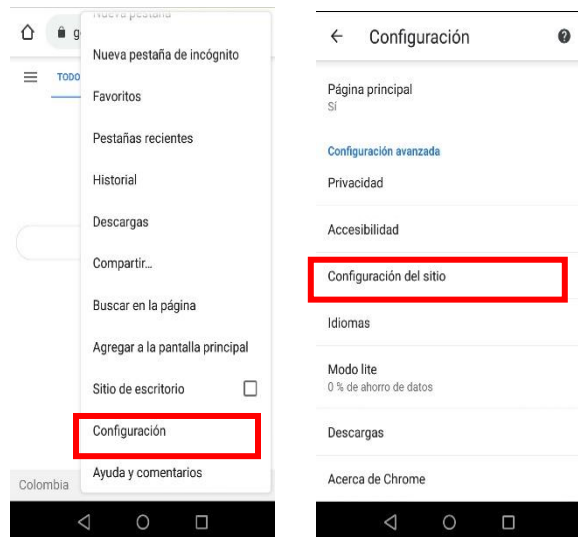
g
Nueva pestaña
TODO
Nueva pestaña de incógnito
Favoritos
Pestañas recientes
Historial
Descargas
Compartir...
Buscar en la página
Agregar a la pantalla principal
Sitio de escritorio
Configuración
Ayuda y comentarios
Colombia

Configuración
Página principal
Sí
Configuración avanzada
Privacidad
Accesibilidad
Configuración del sitio
Idiomas
Modo lite
0 % de ahorro de datos
Descargas
Acerca de Chrome